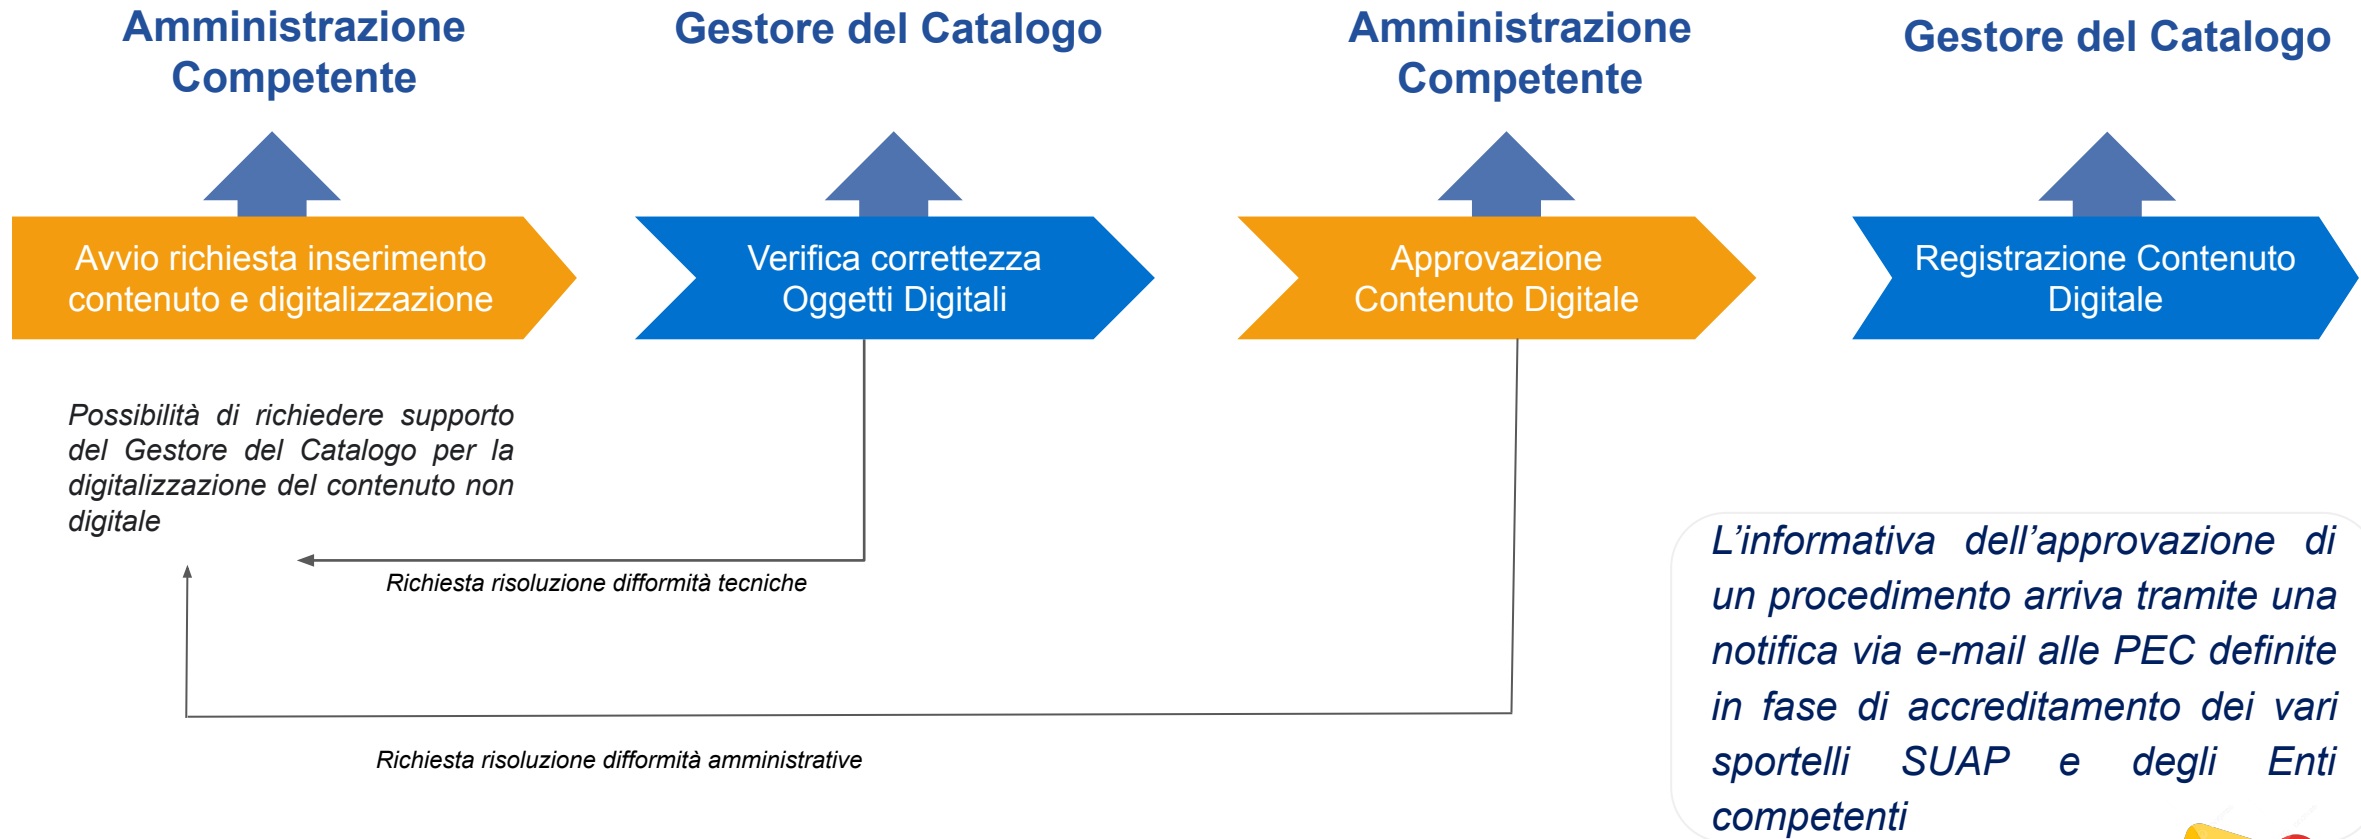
Amministrazione Competente

Gestore del Catalogo

Amministrazione Competente

Gestore del Catalogo

Avvio richiesta inserimento contenuto e digitalizzazione

Verifica correttezza Oggetti Digitali

Approvazione Contenuto Digitale

Registrazione Contenuto Digitale

Possibilità di richiedere supporto del Gestore del Catalogo per la digitalizzazione del contenuto non digitale

Richiesta risoluzione difformità tecniche

Richiesta risoluzione difformità amministrative

L'informativa dell'approvazione di un procedimento arriva tramite una notifica via e-mail alle PEC definite in fase di accreditamento dei vari sportelli SUAP e degli Enti competenti